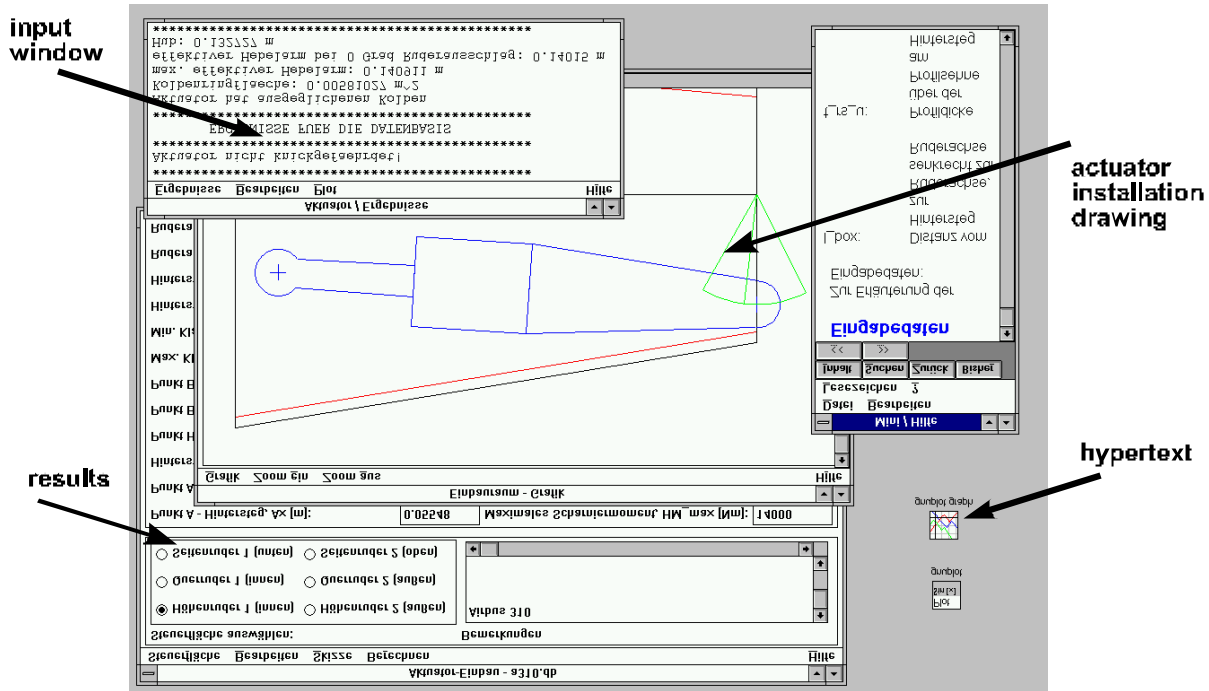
input window

actuator installation drawing

results

hypertext

Akuator / Ergebnisse
Ergebnisse Bearbeiten Plot Hilfe
****************************************
Aktuator nicht knickgefaehrdet!
****************************************
ERGEBNISSE FUER DIE DATENBASIS
****************************************
Aktuator hat ausgeglichenen Kolben
Kolbenringflaeche: 0.00581027 m^2
max. effektiver Hebelarm: 0.140511 m
effektiver Hebelarm bei 0 Grad Ruderausschlag: 0.14015 m
Hub: 0.132727 m
****************************************

Mini / Hilfe
Datei Bearbeiten
Lesezeichen ?
Inhalt Suchen Zurück Bisher
<< >>
Eingabedaten
Zur Erläuterung der Eingabedaten:
Lbox: Distanz vom Hintersteg zur Ruderachse, senkrecht zur Ruderachse
t_rs_u: Profildicke über der Profilsehne am Hintersteg

Einbauraum - Grafik
Grafik Zoom ein Zoom aus Hilfe

Akuator-Einbau - a310.db
Steuerfläche Bearbeiten Skizze Berechnen Hilfe
Rudera
Rudera
Hinters
Hinters
Min. Ki
Max. Ki
Punkt B
Punkt B
Punkt H
Hinters
Punkt A
Punkt A - Hintersteg, Ax (m): 0.05548 Maximales Scharniermoment, HM_max (Nm): 14000
Steuerfläche auswählen:
Höhenruder 1 (innen) Höhenruder 2 (außen)
Querruder 1 (innen) Querruder 2 (außen)
Seitenruder 1 (unten) Seitenruder 2 (oben)
Bemerkungen
Airbus 310

gnuplot graph
gnuplot
Plot sin(x)